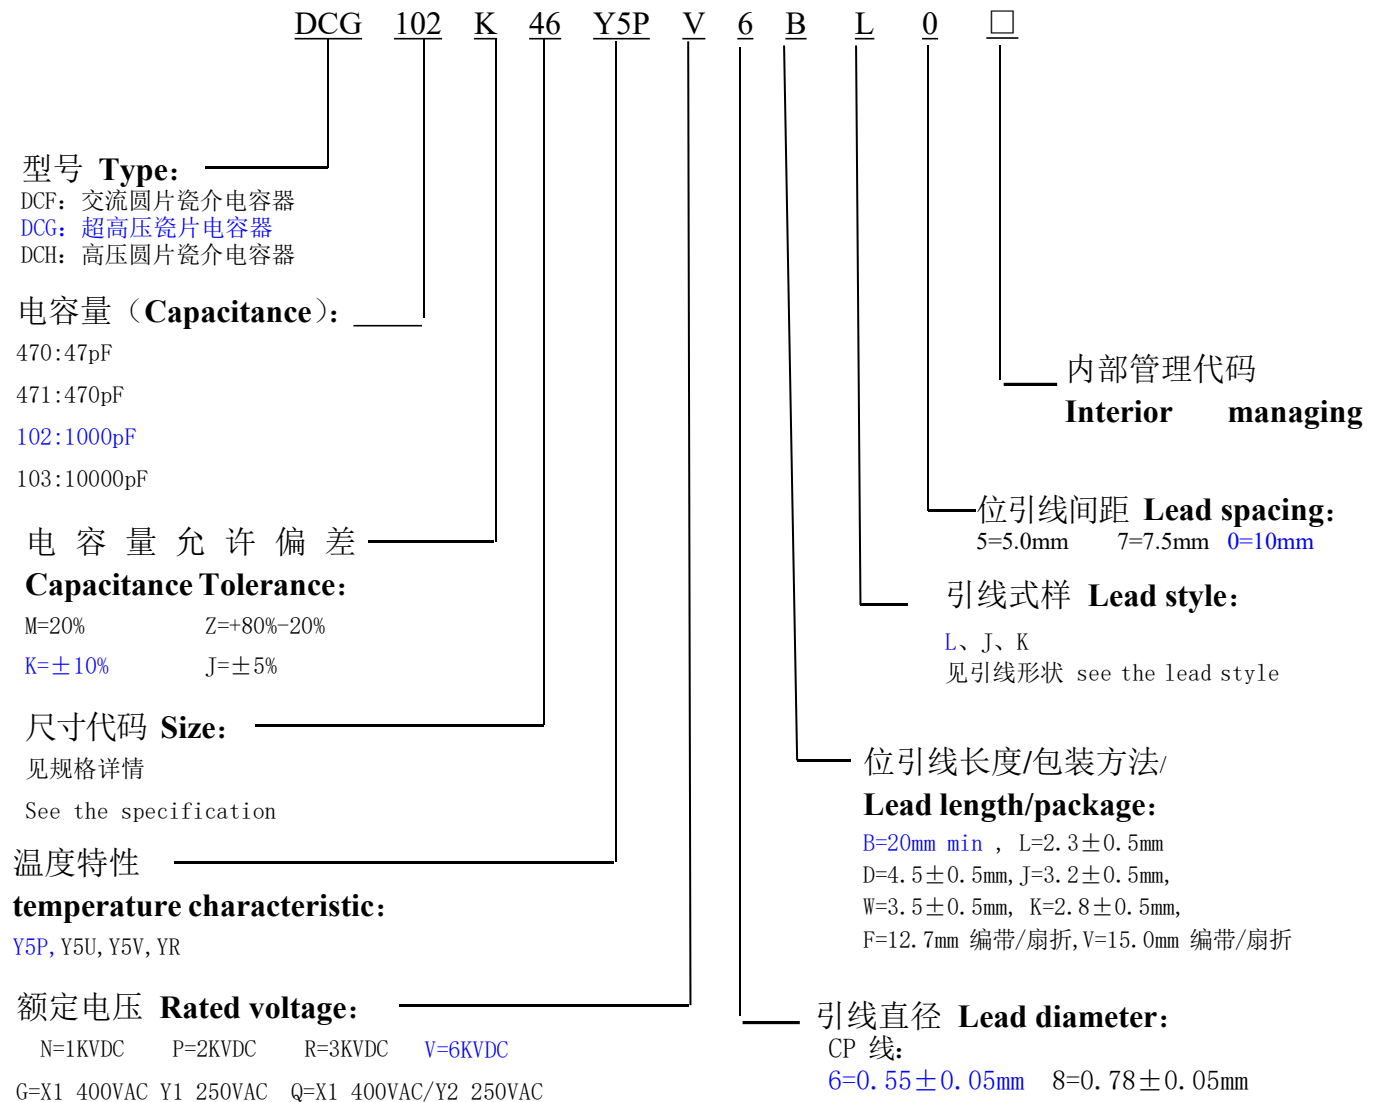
DCG 102 K 46 Y5P V 6 B L 0 □

型号 Type：
DCF：交流圆片瓷介电容器
DCG：超高压瓷片电容器
DCH：高压圆片瓷介电容器

电容量（Capacitance）：
470:47pF
471:470pF
102:1000pF
103:10000pF

电 容 量 允 许 偏 差
Capacitance Tolerance：
M=20% Z=+80%-20%
K=±10% J=±5%

尺寸代码 Size：
见规格详情
See the specification

温度特性
temperature characteristic：
Y5P, Y5U, Y5V, YR

额定电压 Rated voltage：
N=1KVDC P=2KVDC R=3KVDC V=6KVDC
G=X1 400VAC Y1 250VAC Q=X1 400VAC/Y2 250VAC

内部管理代码
Interior managing

位引线间距 Lead spacing：
5=5.0mm 7=7.5mm 0=10mm

引线式样 Lead style：
L、J、K
见引线形状 see the lead style

位引线长度/包装方法/
Lead length/package：
B=20mm min ， L=2.3±0.5mm
D=4.5±0.5mm, J=3.2±0.5mm,
W=3.5±0.5mm, K=2.8±0.5mm,
F=12.7mm 编带/扇折, V=15.0mm 编带/扇折

引线直径 Lead diameter：
CP 线：
6=0.55±0.05mm 8=0.78±0.05mm